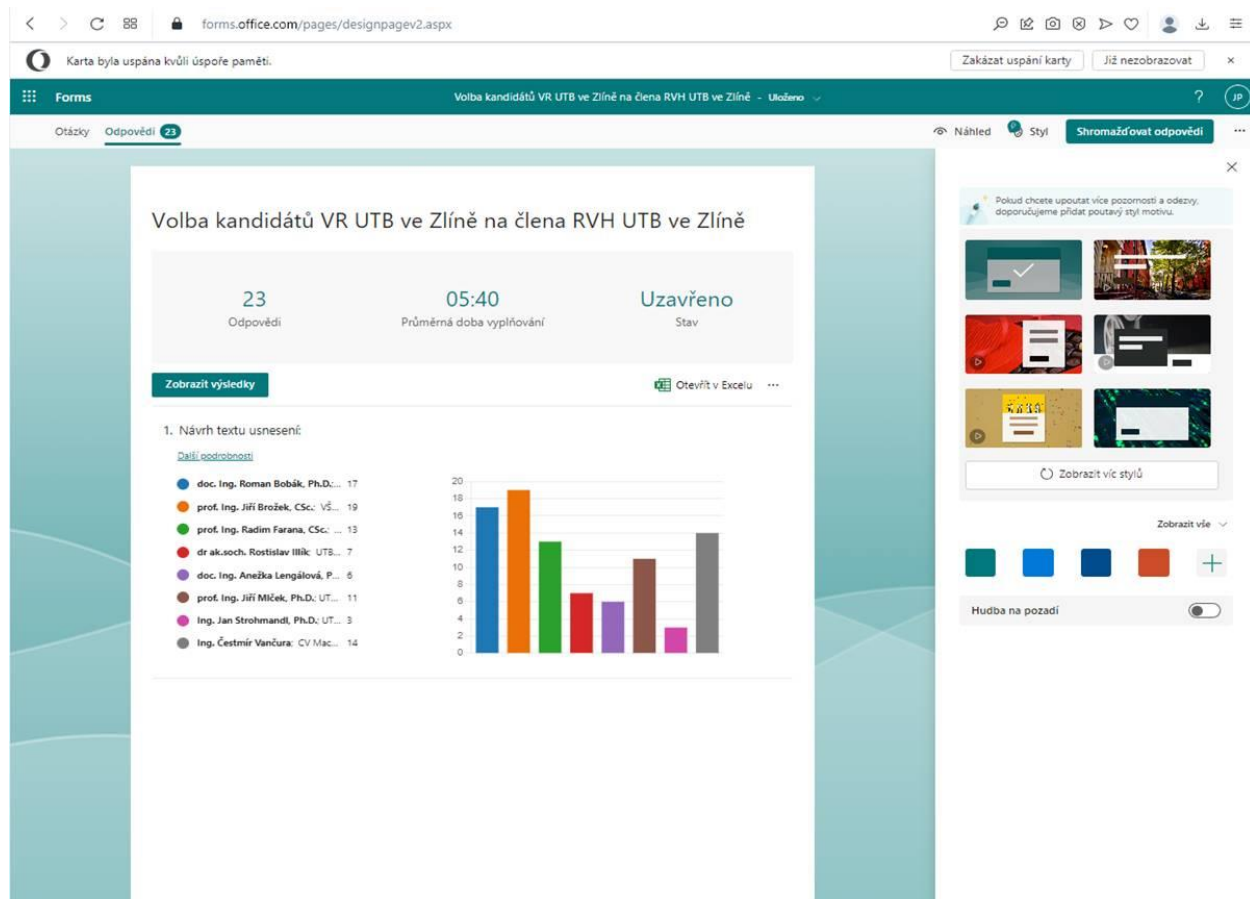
forms.office.com/pages/designpagev2.aspx

Karta byla uspána kvůli úspoře paměti.

Zakázat uspání karty

Již nezobrazovat

Forms

Volba kandidátů VR UTB ve Zlíně na člena RVH UTB ve Zlíně - Uloženo

?

JP

Otázky

Odpovědi 23

Náhled

Styl

Shromažďovat odpovědi

Volba kandidátů VR UTB ve Zlíně na člena RVH UTB ve Zlíně

23
Odpovědi

05:40
Průměrná doba vyplňování

Uzavřeno
Stav

Zobrazit výsledky

Otevřít v Excelu

1. Návrh textu usnesení:

Další podrobnosti

doc. Ing. Roman Bobák, Ph.D.:... 17
prof. Ing. Jiří Brožek, CSc.: VŠ... 19
prof. Ing. Radim Farana, CSc.: ... 13
dr ak.soch. Rostislav Illík: UTB... 7
doc. Ing. Anežka Lengálová, P... 6
prof. Ing. Jiří Mlček, Ph.D.: UT... 11
Ing. Jan Strohmandl, Ph.D.: UT... 3
Ing. Čestmír Vančura: CV Mac... 14

20
18
16
14
12
10
8
6
4
2
0

Pokud chcete upoutat více pozornosti a odezvy, doporučujeme přidat poutavý styl motivu.

Zobrazit víc stylů

Zobrazit vše

Hudba na pozadí